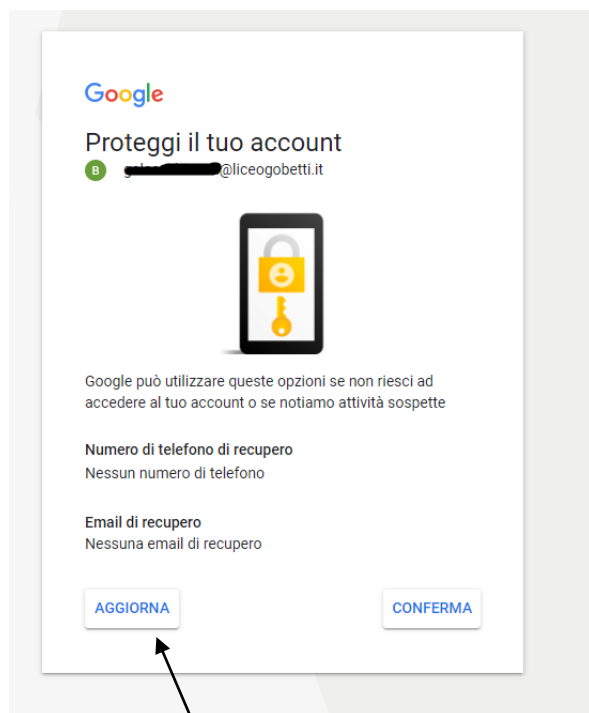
Google

Proteggi il tuo account

B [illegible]@liceogobetti.it

Google può utilizzare queste opzioni se non riesci ad accedere al tuo account o se notiamo attività sospette

Numero di telefono di recupero
Nessun numero di telefono

Email di recupero
Nessuna email di recupero

AGGIORNA

CONFERMA